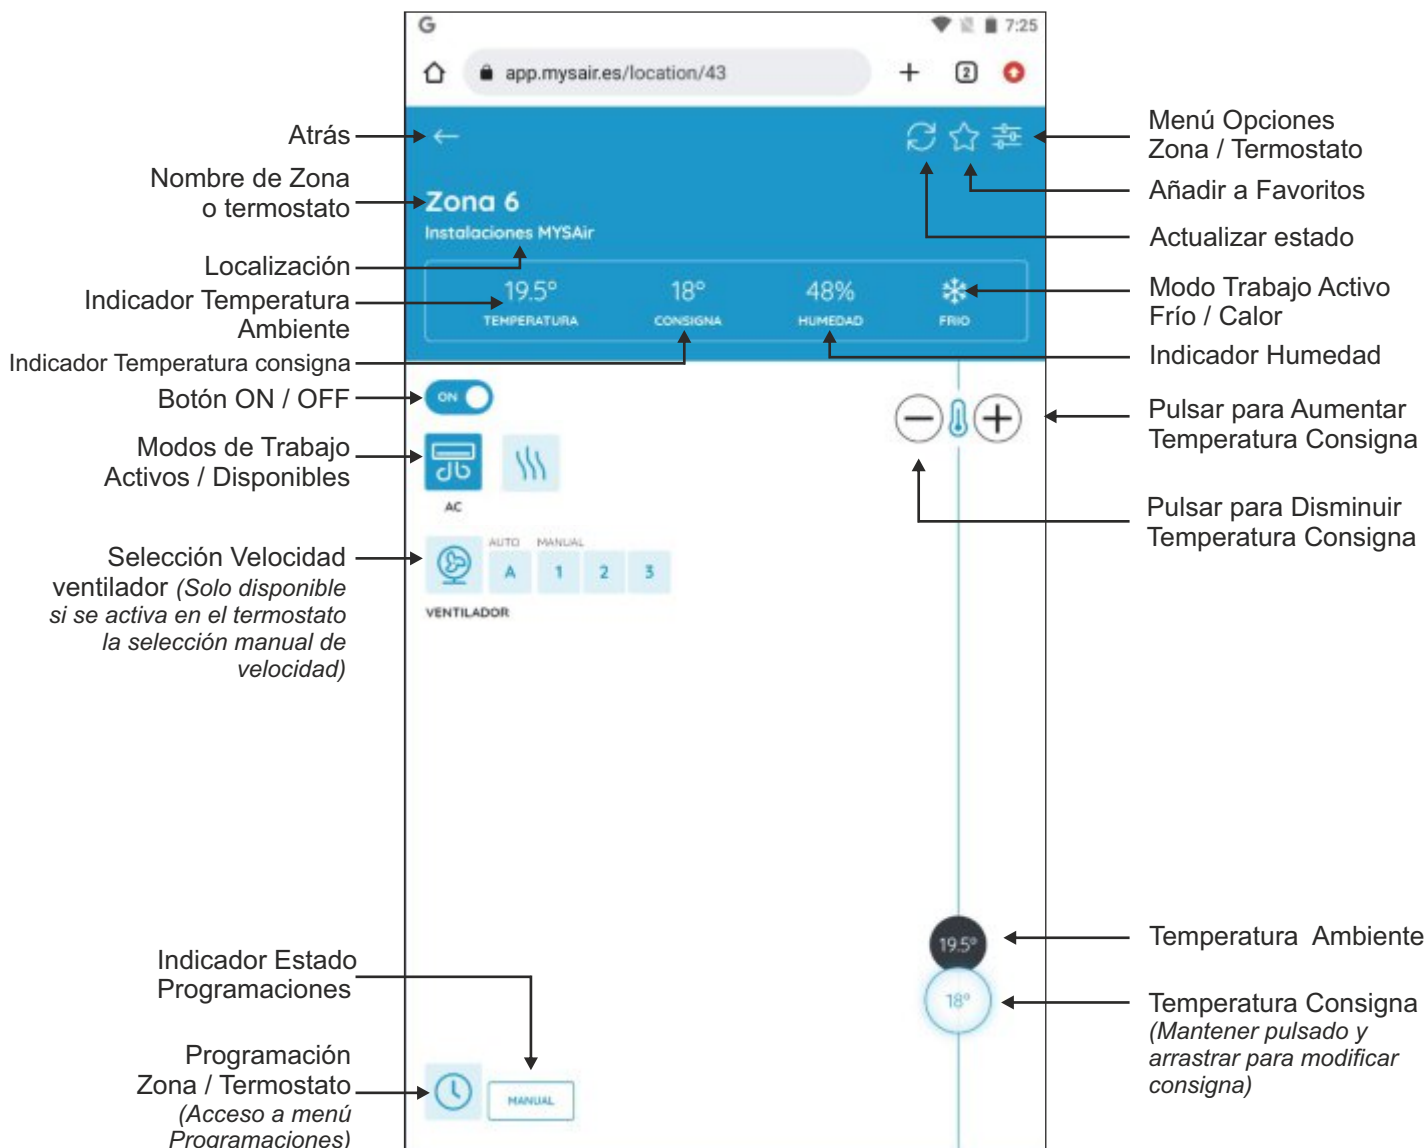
G
7:25
app.mysair.es/location/43
2

Atrás
Nombre de Zona o termostato
Localización
Indicador Temperatura Ambiente
Indicador Temperatura consigna
Botón ON / OFF
Modos de Trabajo Activos / Disponibles
Selección Velocidad ventilador *(Solo disponible si se activa en el termostato la selección manual de velocidad)*
Indicador Estado Programaciones
Programación Zona / Termostato *(Acceso a menú Programaciones)*

Zona 6
Instalaciones MYSAir
19.5°
TEMPERATURA
18°
CONSIGNA
48%
HUMEDAD
FRIO
ON
AC
AUTO
MANUAL
A
1
2
3
VENTILADOR
19.5°
18°
MANUAL

Menú Opciones Zona / Termostato
Añadir a Favoritos
Actualizar estado
Modo Trabajo Activo Frío / Calor
Indicador Humedad
Pulsar para Aumentar Temperatura Consigna
Pulsar para Disminuir Temperatura Consigna
Temperatura Ambiente
Temperatura Consigna *(Mantener pulsado y arrastrar para modificar consigna)*